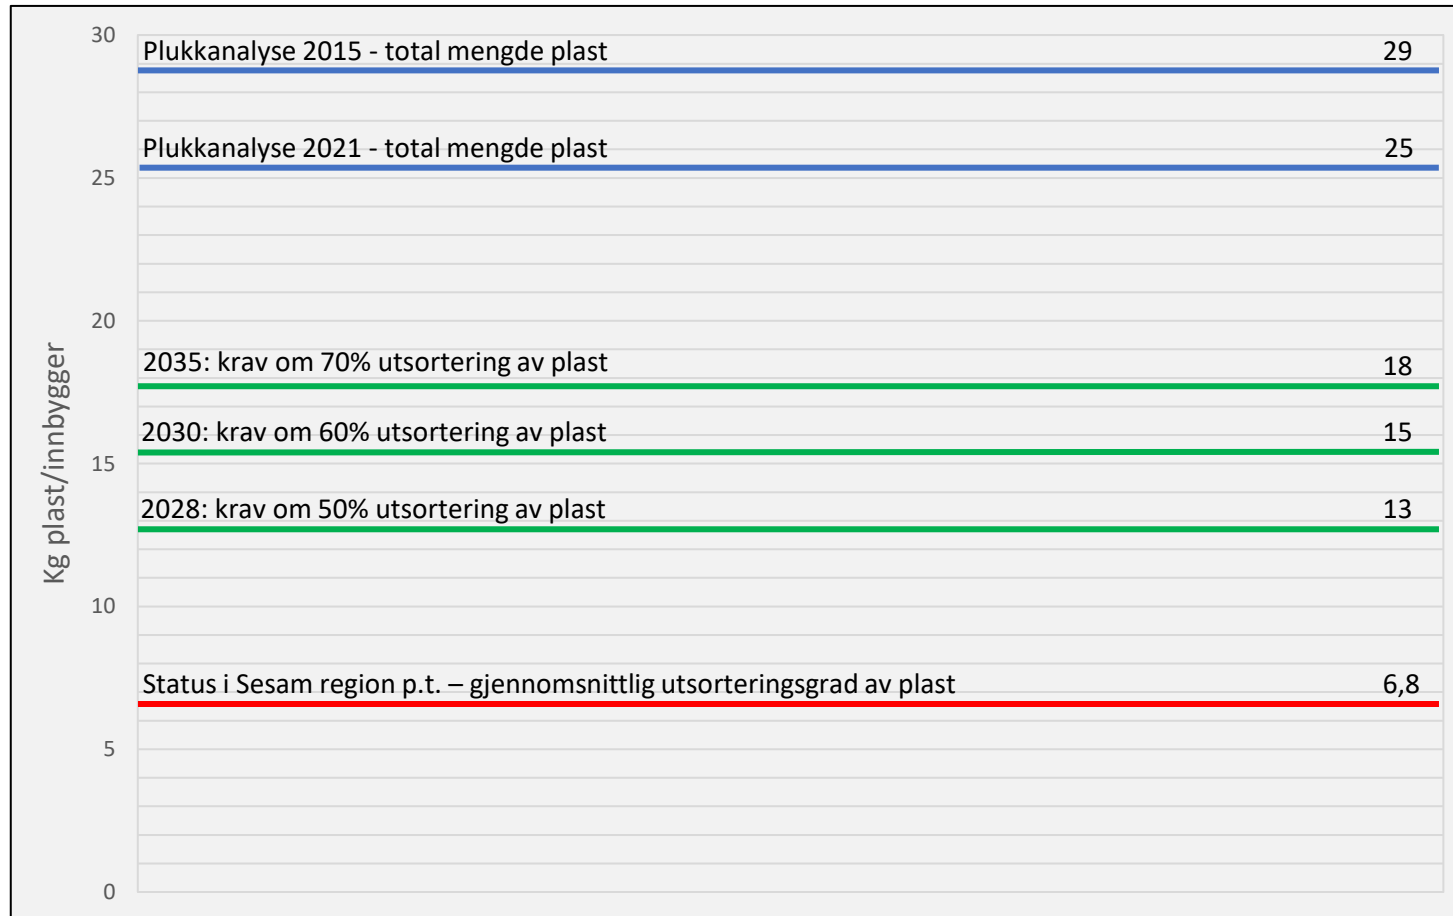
Kg plast/innbygger

30
25
20
15
10
5
0

Plukkanalyse 2015 - total mengde plast 29

Plukkanalyse 2021 - total mengde plast 25

2035: krav om 70% utsortering av plast 18

2030: krav om 60% utsortering av plast 15

2028: krav om 50% utsortering av plast 13

Status i Sesam region p.t. – gjennomsnittlig utsorteringsgrad av plast 6,8